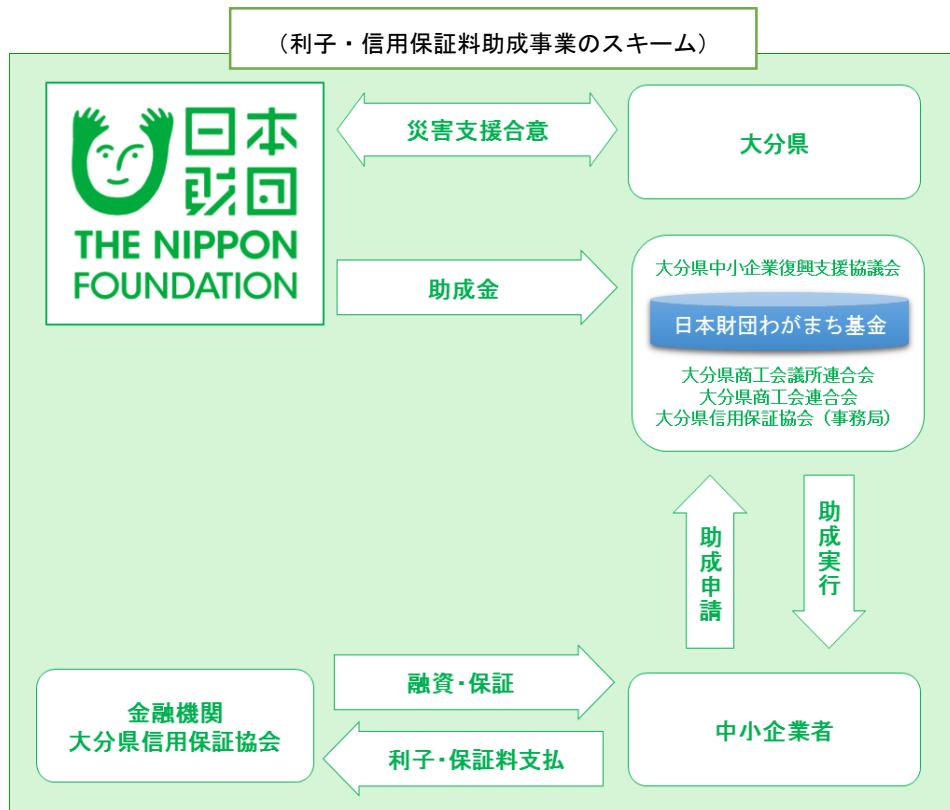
（利子・信用保証料助成事業のスキーム）

日本財団
THE NIPPON FOUNDATION

災害支援合意

大分県

助成金

大分県中小企業復興支援協議会

日本財団わがまち基金

大分県商工会議所連合会
大分県商工会連合会
大分県信用保証協会（事務局）

助成申請

助成実行

融資・保証

利子・保証料支払

金融機関
大分県信用保証協会

中小企業者